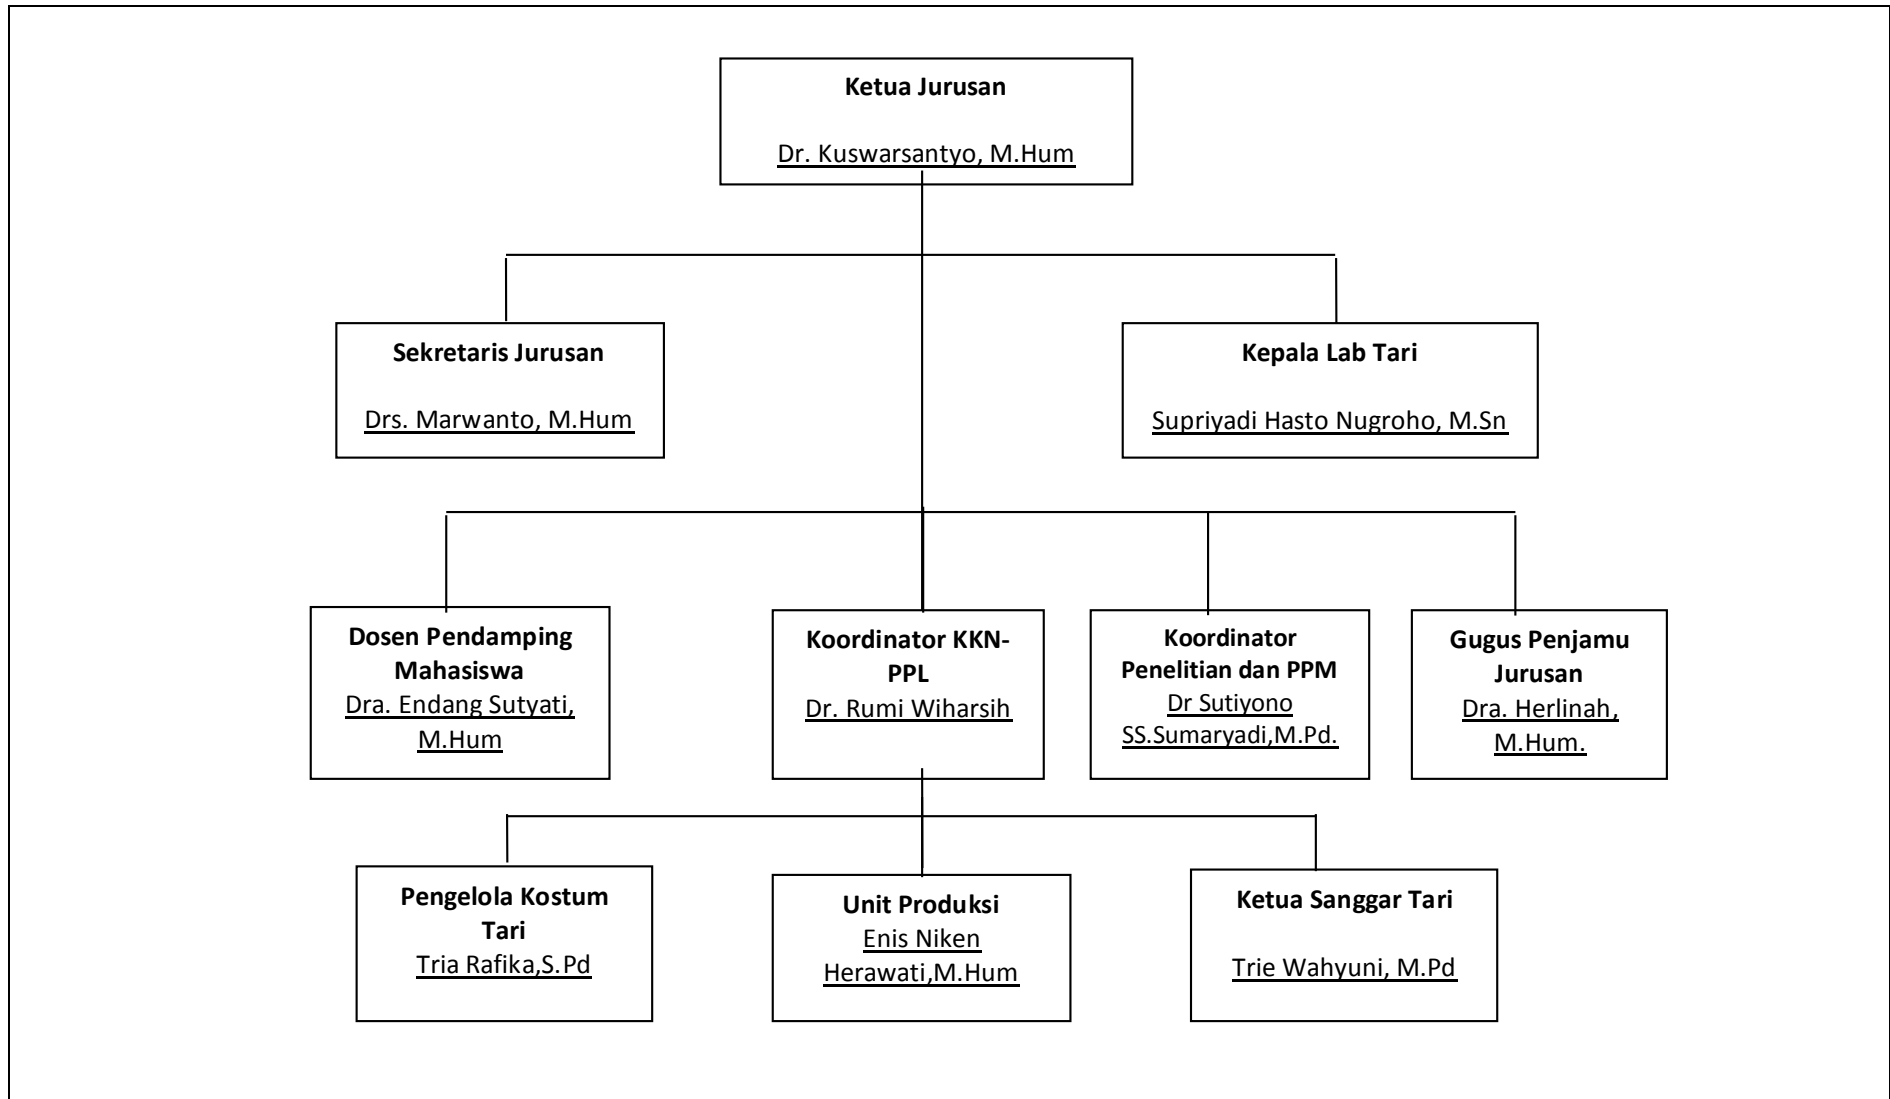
Ketua Jurusan

Dr. Kuswarsantyo, M.Hum

Sekretaris Jurusan

Drs. Marwanto, M.Hum

Kepala Lab Tari

Supriyadi Hasto Nugroho, M.Sn

Dosen Pendamping Mahasiswa
Dra. Endang Sutyati, M.Hum

Koordinator KKN-PPL
Dr. Rumi Wiharsih

Koordinator Penelitian dan PPM
Dr Sutiyono SS.Sumaryadi,M.Pd.

Gugus Penjamu Jurusan
Dra. Herlinah, M.Hum.

Pengelola Kostum Tari
Tria Rafika,S.Pd

Unit Produksi
Enis Niken Herawati,M.Hum

Ketua Sanggar Tari

Trie Wahyuni, M.Pd